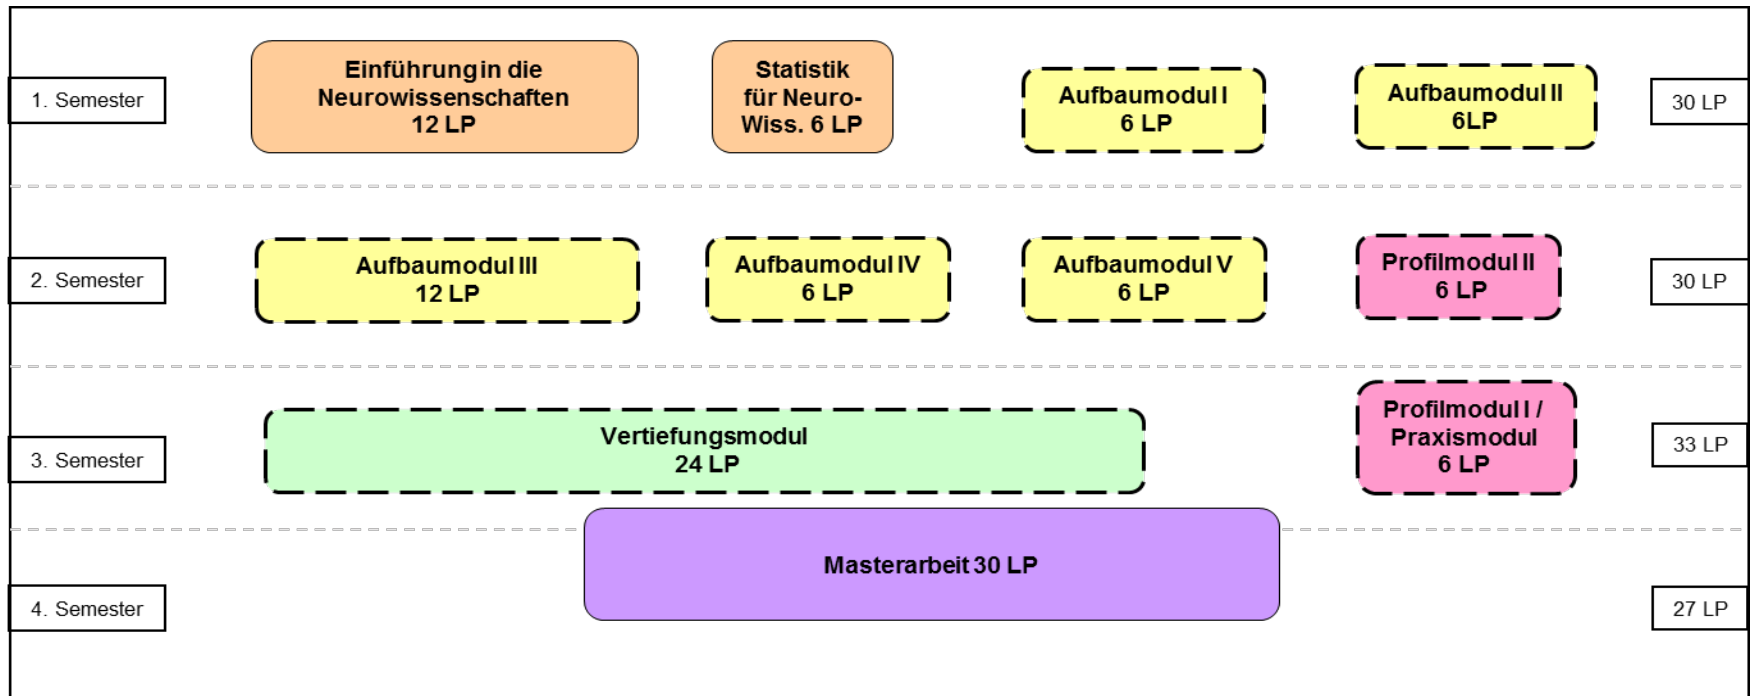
1. Semester

Einführung in die Neurowissenschaften 12 LP

Statistik für Neuro-Wiss. 6 LP

Aufbaumodul I 6 LP

Aufbaumodul II 6LP

30 LP

2. Semester

Aufbaumodul III 12 LP

Aufbaumodul IV 6 LP

Aufbaumodul V 6 LP

Profilmodul II 6 LP

30 LP

3. Semester

Vertiefungsmodul 24 LP

Profilmodul I / Praxismodul 6 LP

33 LP

Masterarbeit 30 LP

4. Semester

27 LP